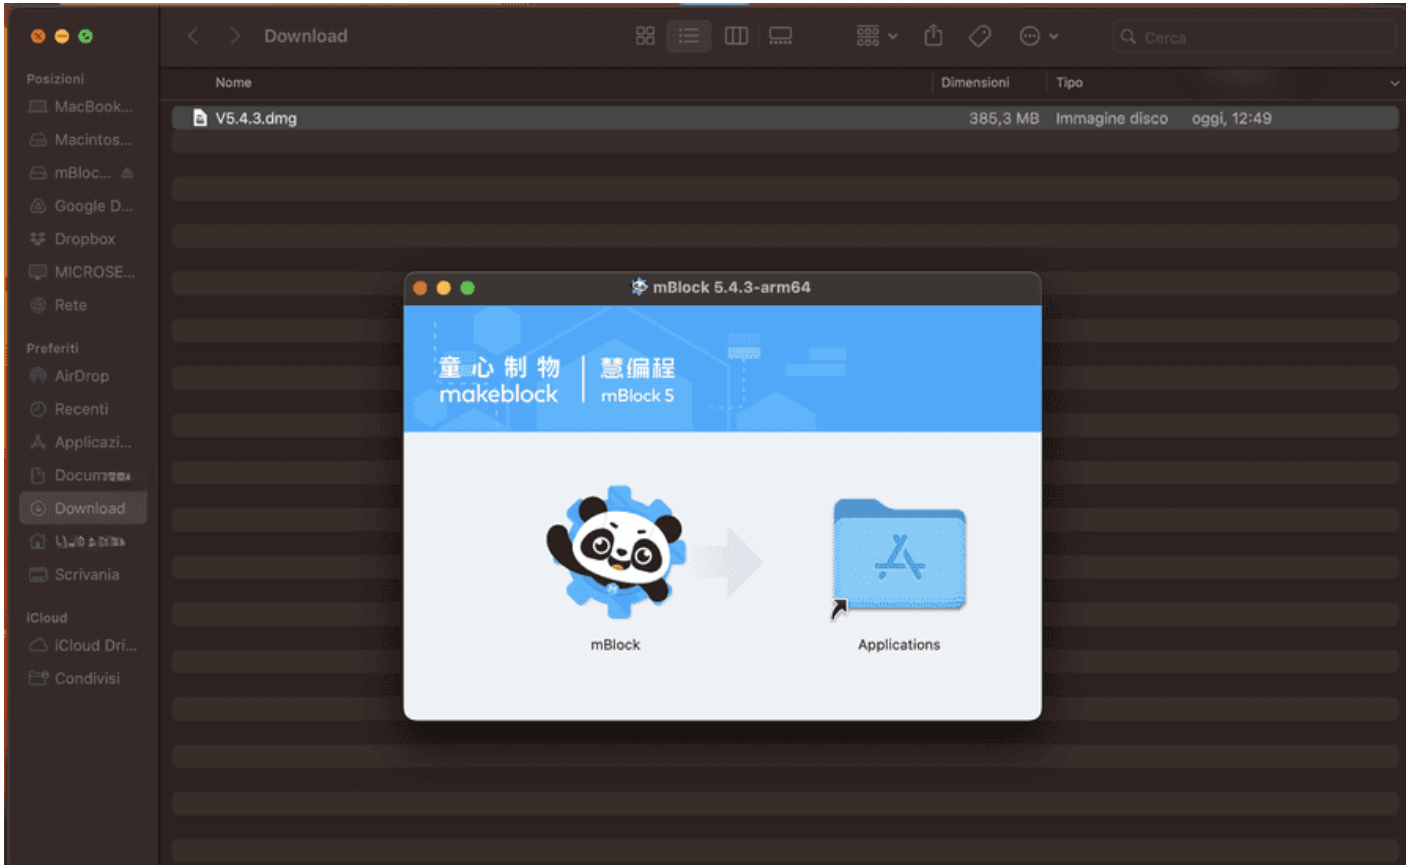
Download

Cerca

Posizioni
MacBook...
Macintos...
mBloc...
Google D...
Dropbox
MICROSE...
Rete

Preferiti
AirDrop
Recenti
Applicazi...
Docum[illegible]
Download
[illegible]
Scrivania

iCloud
iCloud Dri...
Condivisi

| Nome | Dimensioni | Tipo | |
|---|---|---|---|
| V5.4.3.dmg | 385,3 MB | Immagine disco | oggi, 12:49 |

mBlock 5.4.3-arm64

童心制物 makeblock | 慧编程 mBlock 5

mBlock

Applications